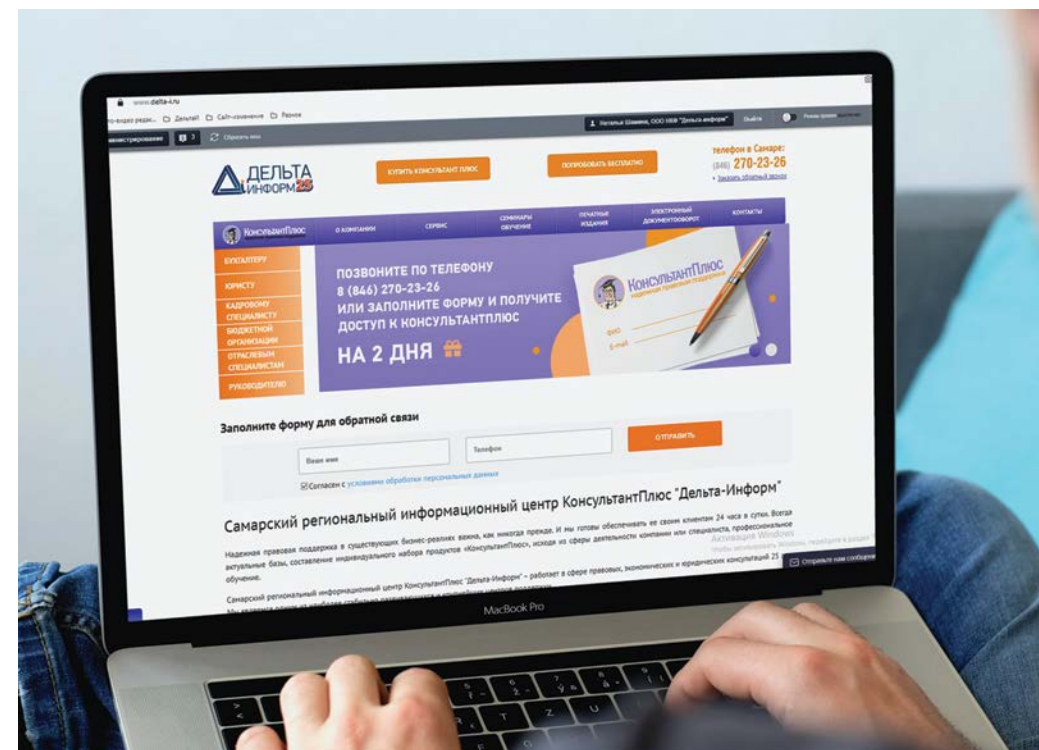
www.delta-i.ru

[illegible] Деньги Сайт-изменение Разное

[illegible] 3 Сбросить кеш

Наталья Шавина, ООО НВФ "Дельта-информ" Выйти Режим правки

ДЕЛЬТА ИНФОРМ 25

КУПИТЬ КОНСУЛЬТАНТ ПЛЮС

ПОПРОБОВАТЬ БЕСПЛАТНО

телефон в Самаре:
(846) 270-23-26
Заказать обратный звонок

КонсультантПлюс

О КОМПАНИИ

СЕРВИС

СЕМИНАРЫ ОБУЧЕНИЕ

ПЕЧАТНЫЕ ИЗДАНИЯ

ЭЛЕКТРОННЫЙ ДОКУМЕНТООБОРОТ

КОНТАКТЫ

БУХГАЛТЕРУ

ЮРИСТУ

КАДРОВОМУ СПЕЦИАЛИСТУ

БЮДЖЕТНОЙ ОРГАНИЗАЦИИ

ОТРАСЛЕВЫМ СПЕЦИАЛИСТАМ

РУКОВОДИТЕЛЮ

ПОЗВОНИТЕ ПО ТЕЛЕФОНУ
8 (846) 270-23-26
ИЛИ ЗАПОЛНИТЕ ФОРМУ И ПОЛУЧИТЕ
ДОСТУП К КОНСУЛЬТАНТПЛЮС
НА 2 ДНЯ

КонсультантПлюс
надежная правовая поддержка
ФИО
E-mail

Заполните форму для обратной связи

Ваше имя

Телефон

ОТПРАВИТЬ

Согласен с условиями обработки персональных данных

Самарский региональный информационный центр КонсультантПлюс "Дельта-Информ"

Надежная правовая поддержка в существующих бизнес-реалиях важна, как никогда прежде. И мы готовы обеспечивать ее своим клиентам 24 часа в сутки. Всегда актуальные базы, составление индивидуального набора продуктов «КонсультантПлюс», исходя из сферы деятельности компании или специалиста, профессиональное обучение.

Самарский региональный информационный центр КонсультантПлюс "Дельта-Информ" – работает в сфере правовых, экономических и юридических консультаций 25 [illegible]

Активация Windows
Чтобы активировать Windows, перейдите в раздел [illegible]

Отправьте нам сообщение

MacBook Pro